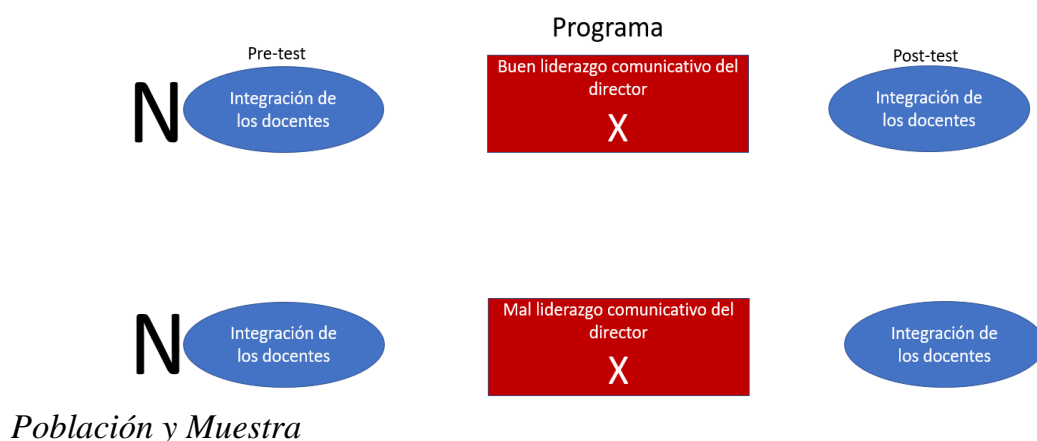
Programa

Pre-test

N

Integración de los docentes

Buen liderazgo comunicativo del director

X

Post-test

Integración de los docentes

N

Integración de los docentes

Mal liderazgo comunicativo del director

X

Integración de los docentes

Población y Muestra